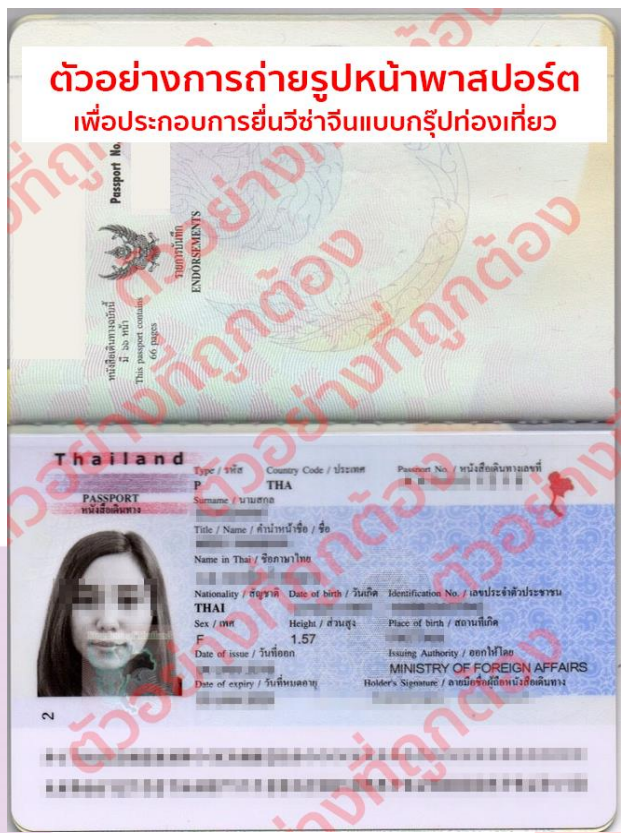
ตัวอย่างการถ่ายรูปหน้าพาสปอร์ต
เพื่อประกอบการยื่นวีซ่าจีนแบบกรุ๊ปท่องเที่ยว

ตัวอย่างที่ถูกต้อง

Passport No.

หนังสือเดินทางฉบับนี้ มี ๖๖ หน้า
This passport contains 66 pages

รายการบันทึก
ENDORSEMENTS

Thailand
PASSPORT
หนังสือเดินทาง

Type / ประเภท P
Country Code / ประเทศ THA
Passport No. / หนังสือเดินทางเลขที่ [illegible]
Surname / นามสกุล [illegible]
Title / Name / คำนำหน้าชื่อ / ชื่อ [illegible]
Name in Thai / ชื่อภาษาไทย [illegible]
Nationality / สัญชาติ THAI
Date of birth / วันเกิด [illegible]
Identification No. / เลขประจำตัวประชาชน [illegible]
Sex / เพศ F
Height / ส่วนสูง 1.57
Place of birth / สถานที่เกิด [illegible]
Date of issue / วันที่ออก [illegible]
Issuing Authority / ออกให้โดย MINISTRY OF FOREIGN AFFAIRS
Date of expiry / วันที่หมดอายุ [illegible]
Holder's Signature / ลายมือชื่อผู้ถือหนังสือเดินทาง

2

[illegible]
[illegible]